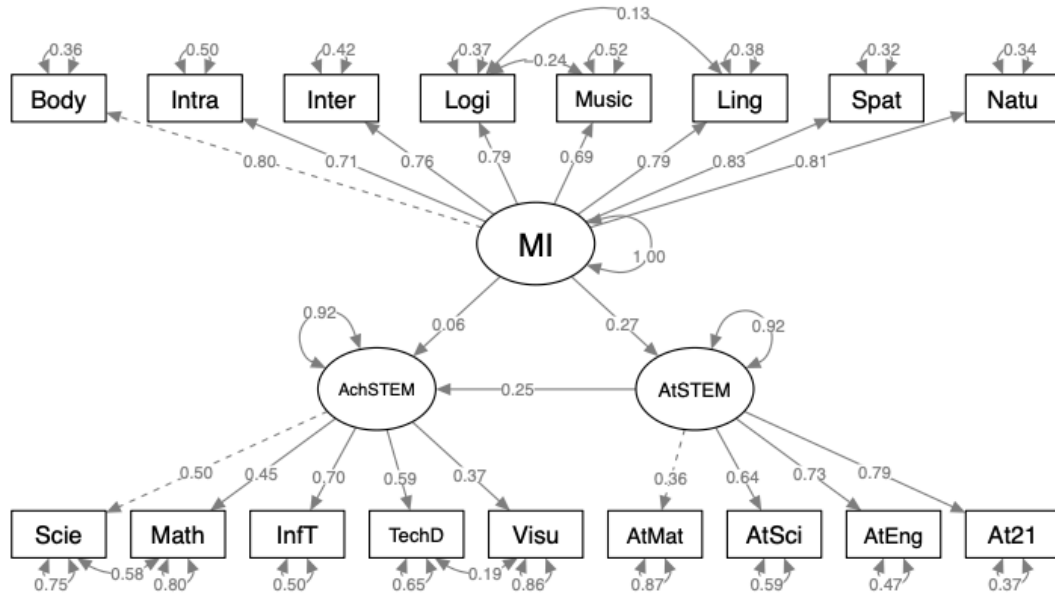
0.13
0.36 0.50 0.42 0.37 0.24 0.52 0.38 0.32 0.34

Body Intra Inter Logi Music Ling Spat Natu

0.80 0.71 0.76 0.79 0.69 0.79 0.83 0.81

MI

1.00

0.92 0.06 0.27 0.92

AchSTEM 0.25 AtSTEM

0.50 0.45 0.70 0.59 0.37 0.36 0.64 0.73 0.79

Scie Math InfT TechD Visu AtMat AtSci AtEng At21

0.75 0.58 0.80 0.50 0.65 0.19 0.86 0.87 0.59 0.47 0.37